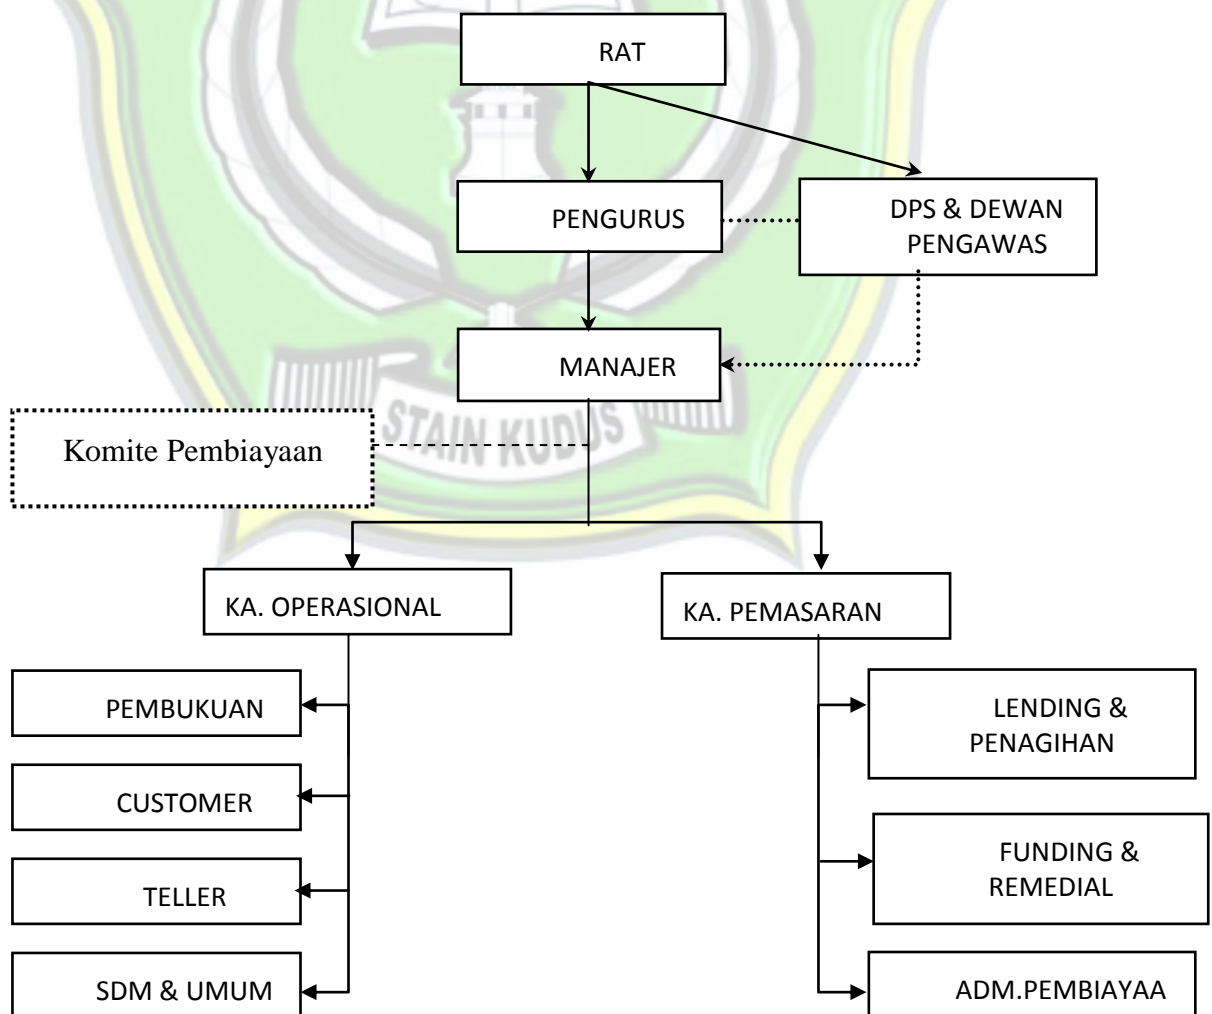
RAT

PENGURUS

DPS & DEWAN PENGAWAS

MANAJER

Komite Pembiayaan

STAIN KUDUS

KA. OPERASIONAL

KA. PEMASARAN

PEMBUKUAN

CUSTOMER

TELLER

SDM & UMUM

LENDING & PENAGIHAN

FUNDING & REMEDIAL

ADM.PEMBIAYAA